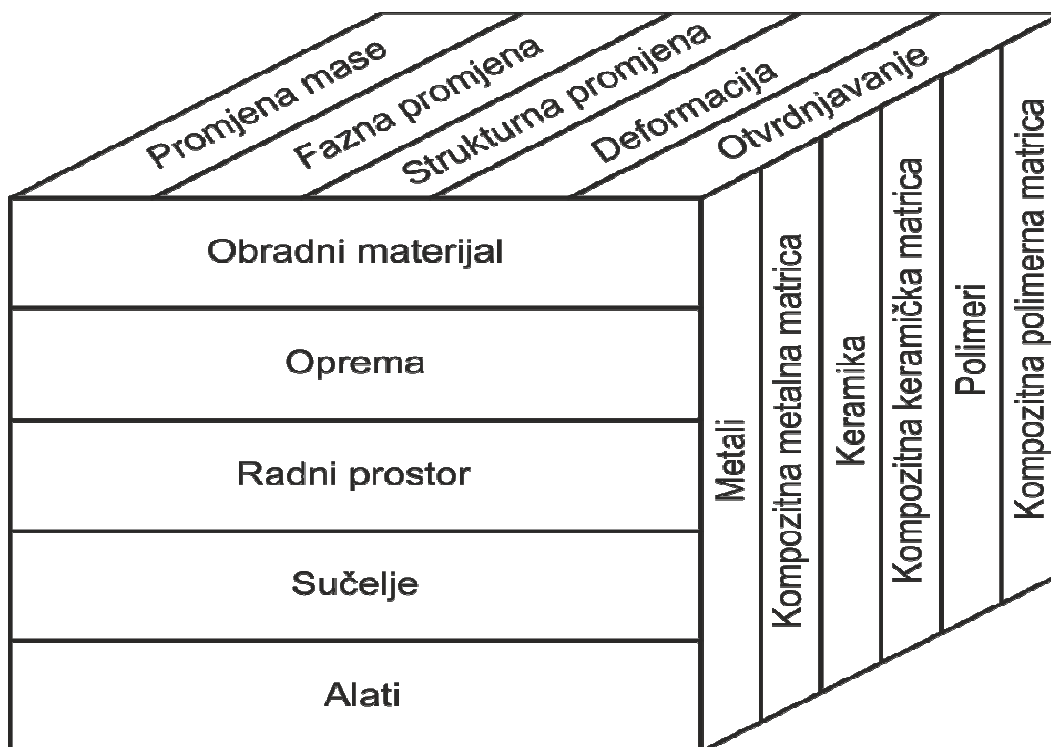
Promjena mase
Fazna promjena
Strukturna promjena
Deformacija
Otvrdnjavanje

Obradni materijal
Oprema
Radni prostor
Sučelje
Alati

Metali
Kompozitna metalna matrica
Keramika
Kompozitna keramička matrica
Polimeri
Kompozitna polimerna matrica